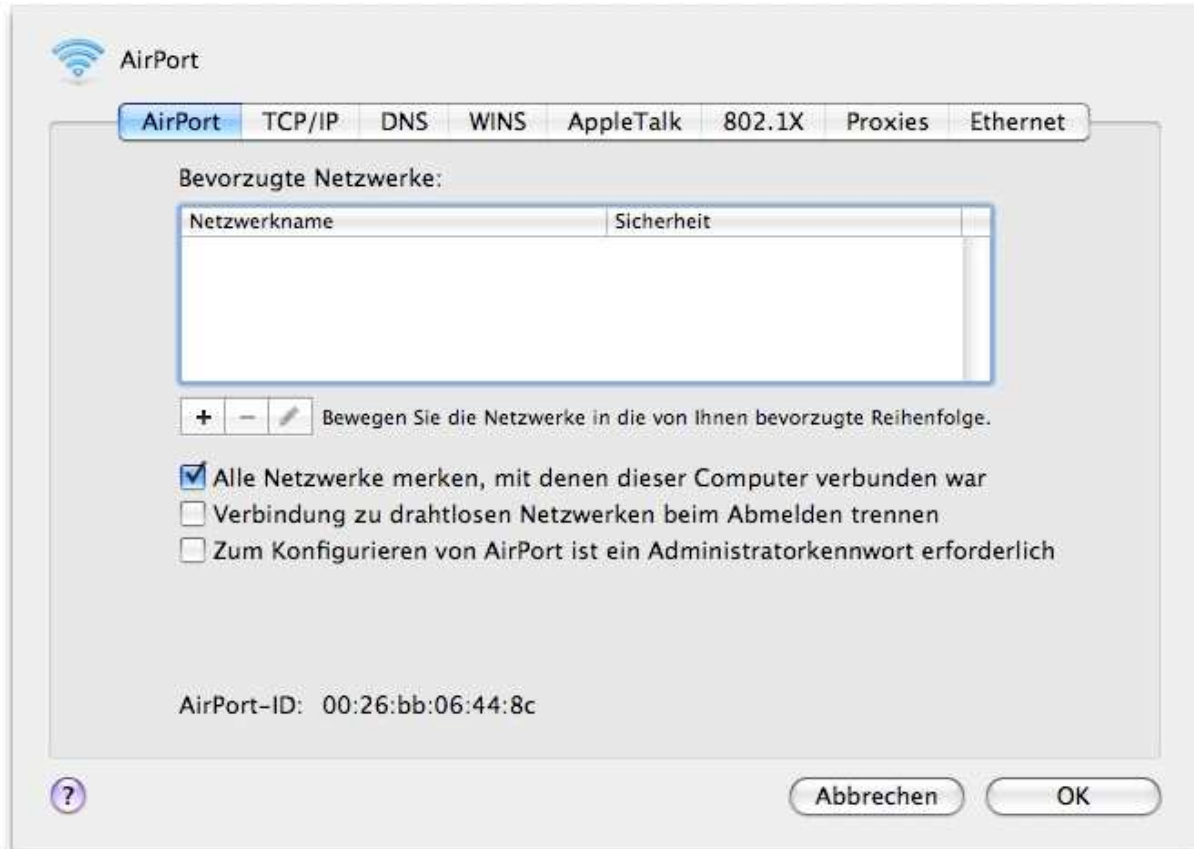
AirPort

AirPort | TCP/IP | DNS | WINS | AppleTalk | 802.1X | Proxies | Ethernet

Bevorzugte Netzwerke:

| Netzwerkname | Sicherheit |
|---|---|

+ − Bewegen Sie die Netzwerke in die von Ihnen bevorzugte Reihenfolge.

☑ Alle Netzwerke merken, mit denen dieser Computer verbunden war
☐ Verbindung zu drahtlosen Netzwerken beim Abmelden trennen
☐ Zum Konfigurieren von AirPort ist ein Administratorkennwort erforderlich

AirPort-ID: 00:26:bb:06:44:8c

?

Abbrechen OK